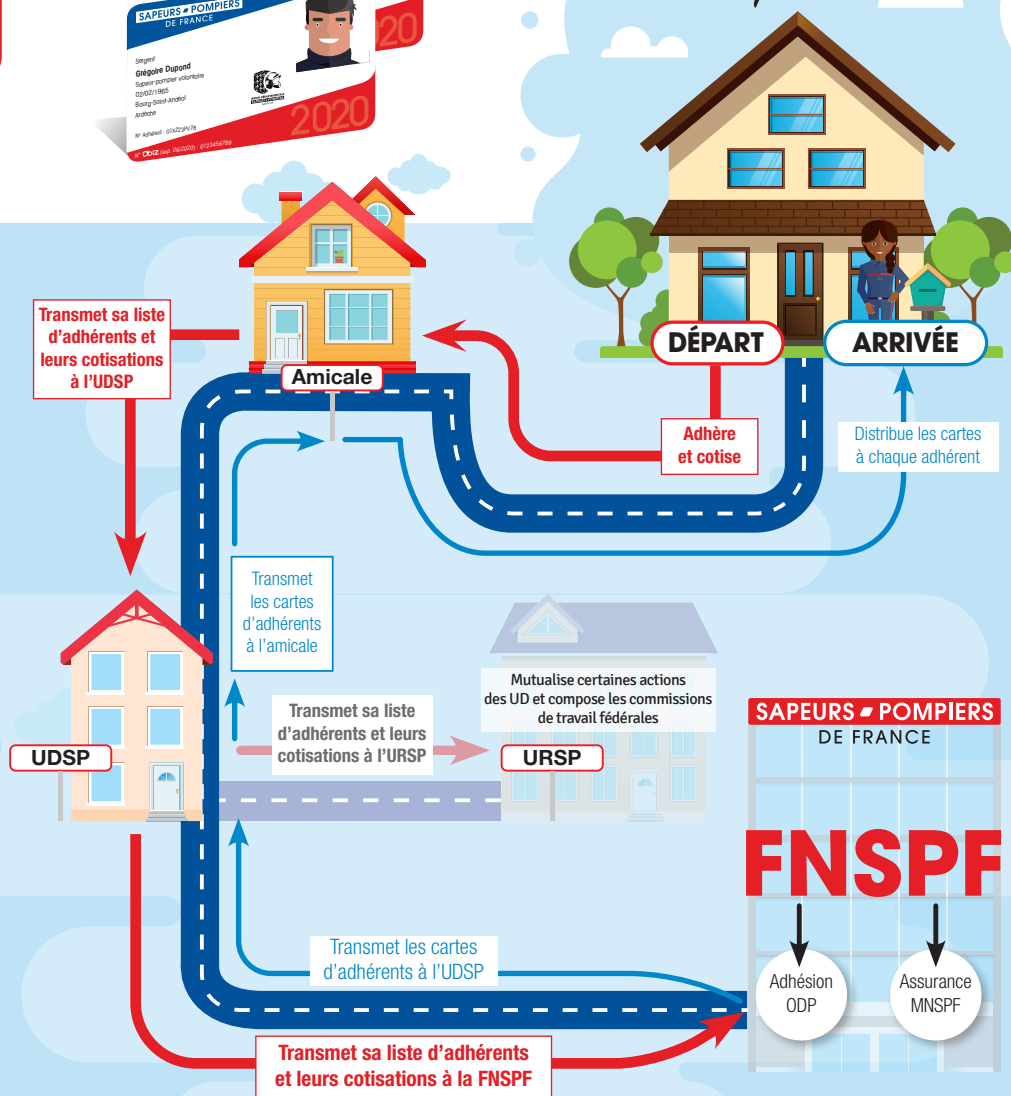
SAPEURS POMPIERS
DE FRANCE
2020
Sergent
Grégoire Dupond
Sapeur-pompier volontaire
02/02/1985
Bourg-Saint-Andéol
Ardèche
N° Adhérent : 07/23PV78
N° Obiz (exp. 06/2020) : 0123456789
2020

Transmet sa liste d'adhérents et leurs cotisations à l'UDSP

Amicale

DÉPART

ARRIVÉE

Adhère et cotise

Distribue les cartes à chaque adhérent

Transmet les cartes d'adhérents à l'amicale

Mutualise certaines actions des UD et compose les commissions de travail fédérales

Transmet sa liste d'adhérents et leurs cotisations à l'URSP

UDSP

URSP

SAPEURS POMPIERS
DE FRANCE

FNSPF

Transmet les cartes d'adhérents à l'UDSP

Adhésion ODP

Assurance MNSPF

Transmet sa liste d'adhérents et leurs cotisations à la FNSPF